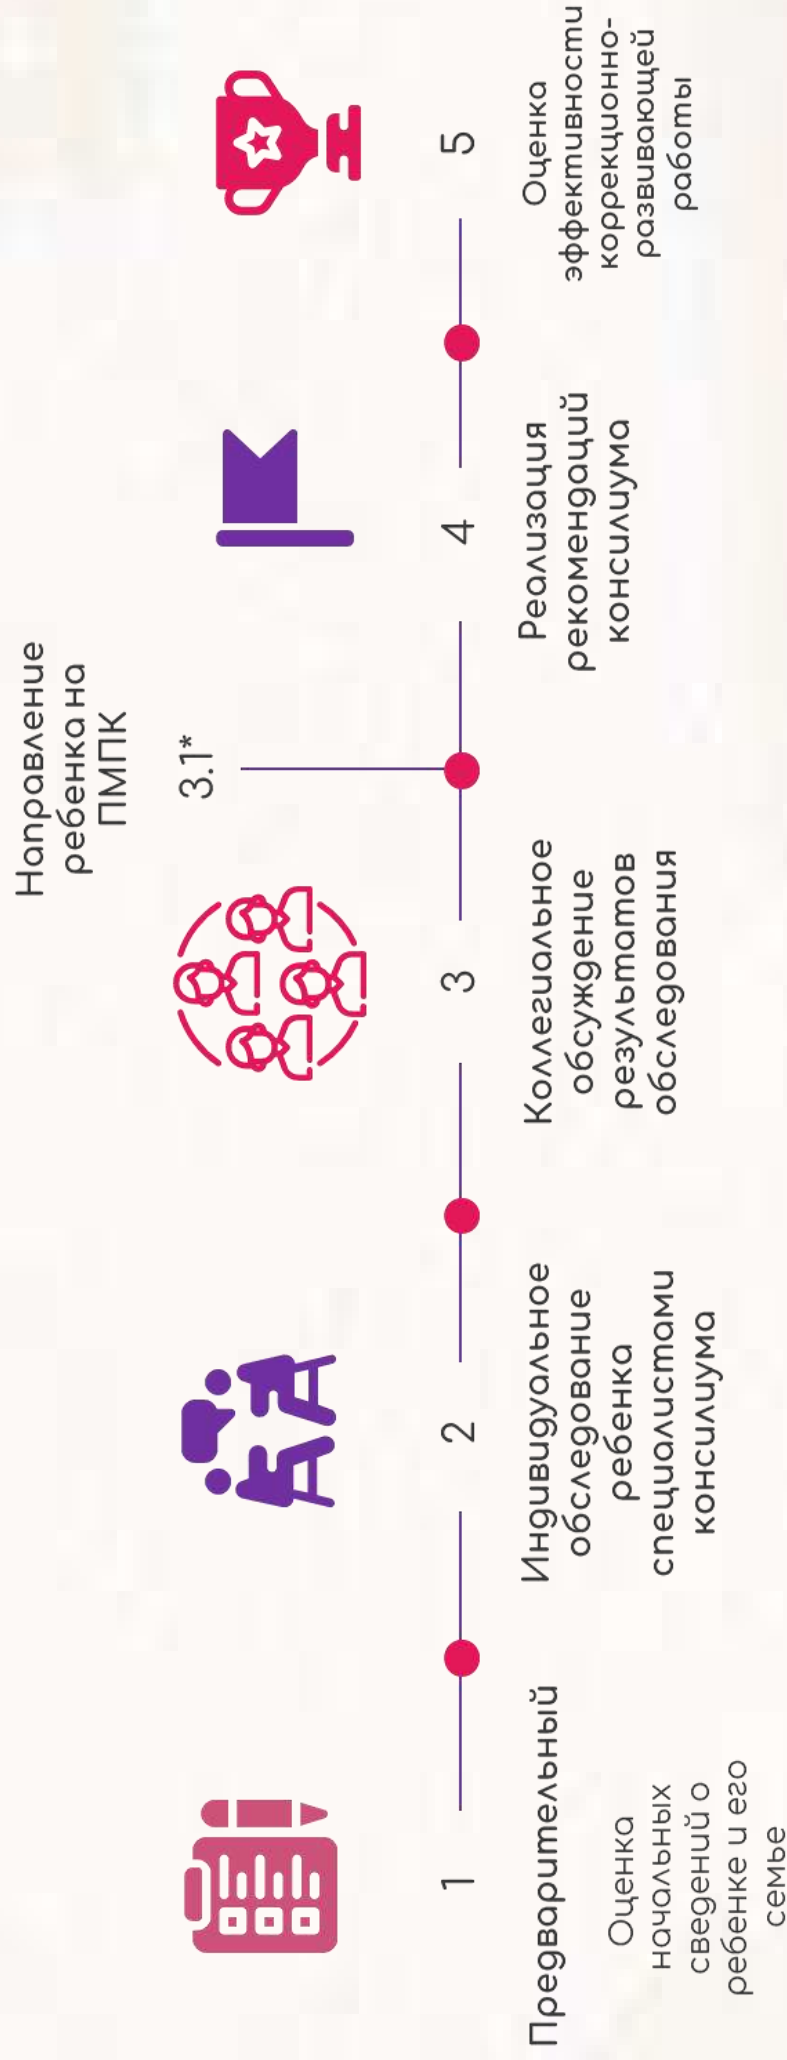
1

Предварительный

Оценка начальных сведений о ребенке и его семье

2

Индивидуальное обследование ребенка специалистами консилиума

3

Коллегиальное обсуждение результатов обследования

3.1*

Направление ребенка на ПМПК

4

Реализация рекомендаций консилиума

5

Оценка эффективности коррекционно-развивающей работы